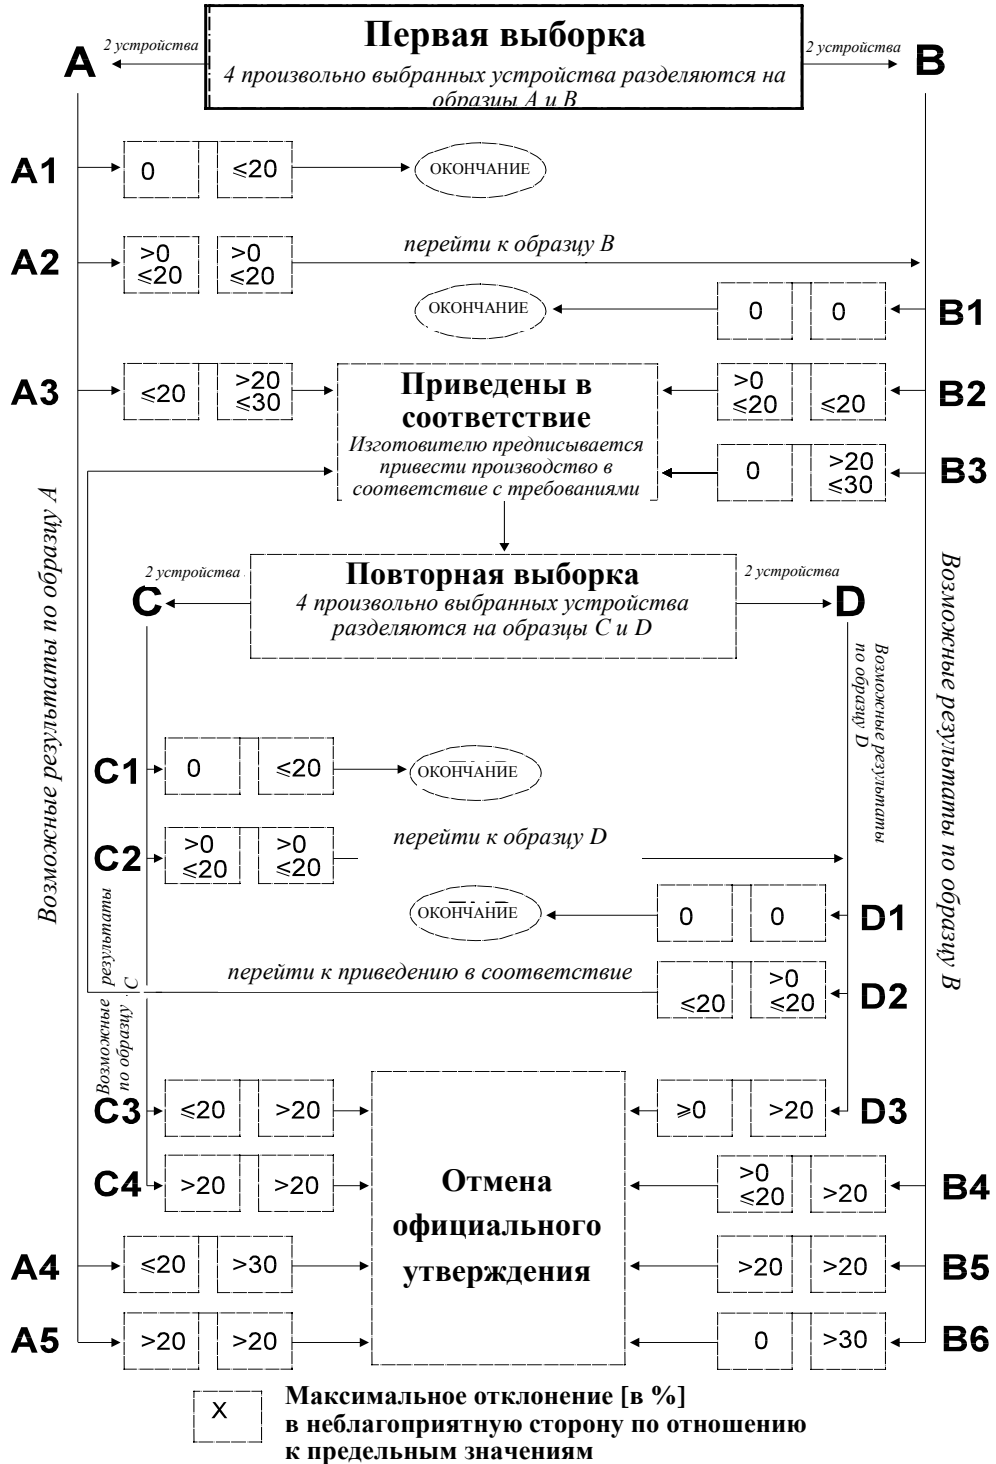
A
2 устройства
Первая выборка
4 произвольно выбранных устройства разделяются на образцы A и B
2 устройства
B

A1
0
≤20
ОКОНЧАНИЕ

A2
>0 ≤20
>0 ≤20
перейти к образцу B

ОКОНЧАНИЕ
0
0
B1

A3
≤20
>20 ≤30
Приведены в соответствие
Изготовителю предписывается привести производство в соответствие с требованиями
>0 ≤20
≤20
B2

0
>20 ≤30
B3

Возможные результаты по образцу A

Возможные результаты по образцу B

2 устройства
C
Повторная выборка
4 произвольно выбранных устройства разделяются на образцы C и D
2 устройства
D

Возможные результаты по образцу D

C1
0
≤20
ОКОНЧАНИЕ

C2
>0 ≤20
>0 ≤20
перейти к образцу D

ОКОНЧАНИЕ
0
0
D1

Возможные результаты по образцу C

перейти к приведению в соответствие
≤20
>0 ≤20
D2

C3
≤20
>20
≥0
>20
D3

C4
>20
>20
Отмена официального утверждения
>0 ≤20
>20
B4

A4
≤20
>30
>20
>20
B5

A5
>20
>20
0
>30
B6

X
Максимальное отклонение [в %] в неблагоприятную сторону по отношению к предельным значениям